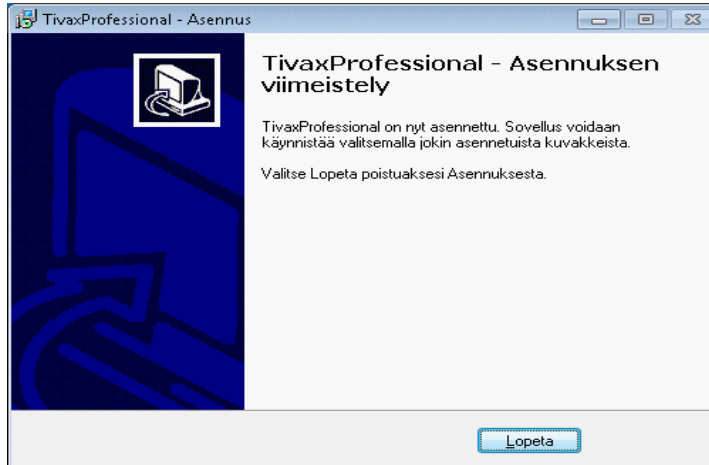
TivaxProfessional - Asennus

TivaxProfessional - Asennuksen viimeistely

TivaxProfessional on nyt asennettu. Sovellus voidaan käynnistää valitsemalla jokin asennetuista kuvakkeista.

Valitse Lopeta poistuaksesi Asennuksesta.

Lopeta